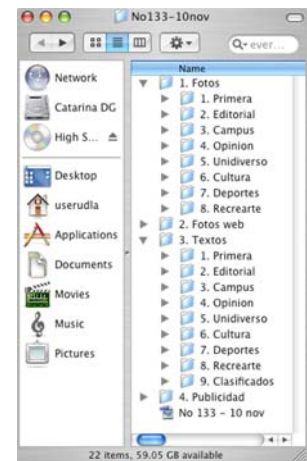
No133-10nov

Q-ever

Network
Catarina DG
High S...
Desktop
userudla
Applications
Documents
Movies
Music
Pictures

Name
1. Fotos
1. Primera
2. Editorial
3. Campus
4. Opinion
5. Unidiverso
6. Cultura
7. Deportes
8. Recrearte
2. Fotos web
3. Textos
1. Primera
2. Editorial
3. Campus
4. Opinion
5. Unidiverso
6. Cultura
7. Deportes
8. Recrearte
9. Clasificados
4. Publicidad
No 133 - 10 nov

22 items, 59.05 GB available